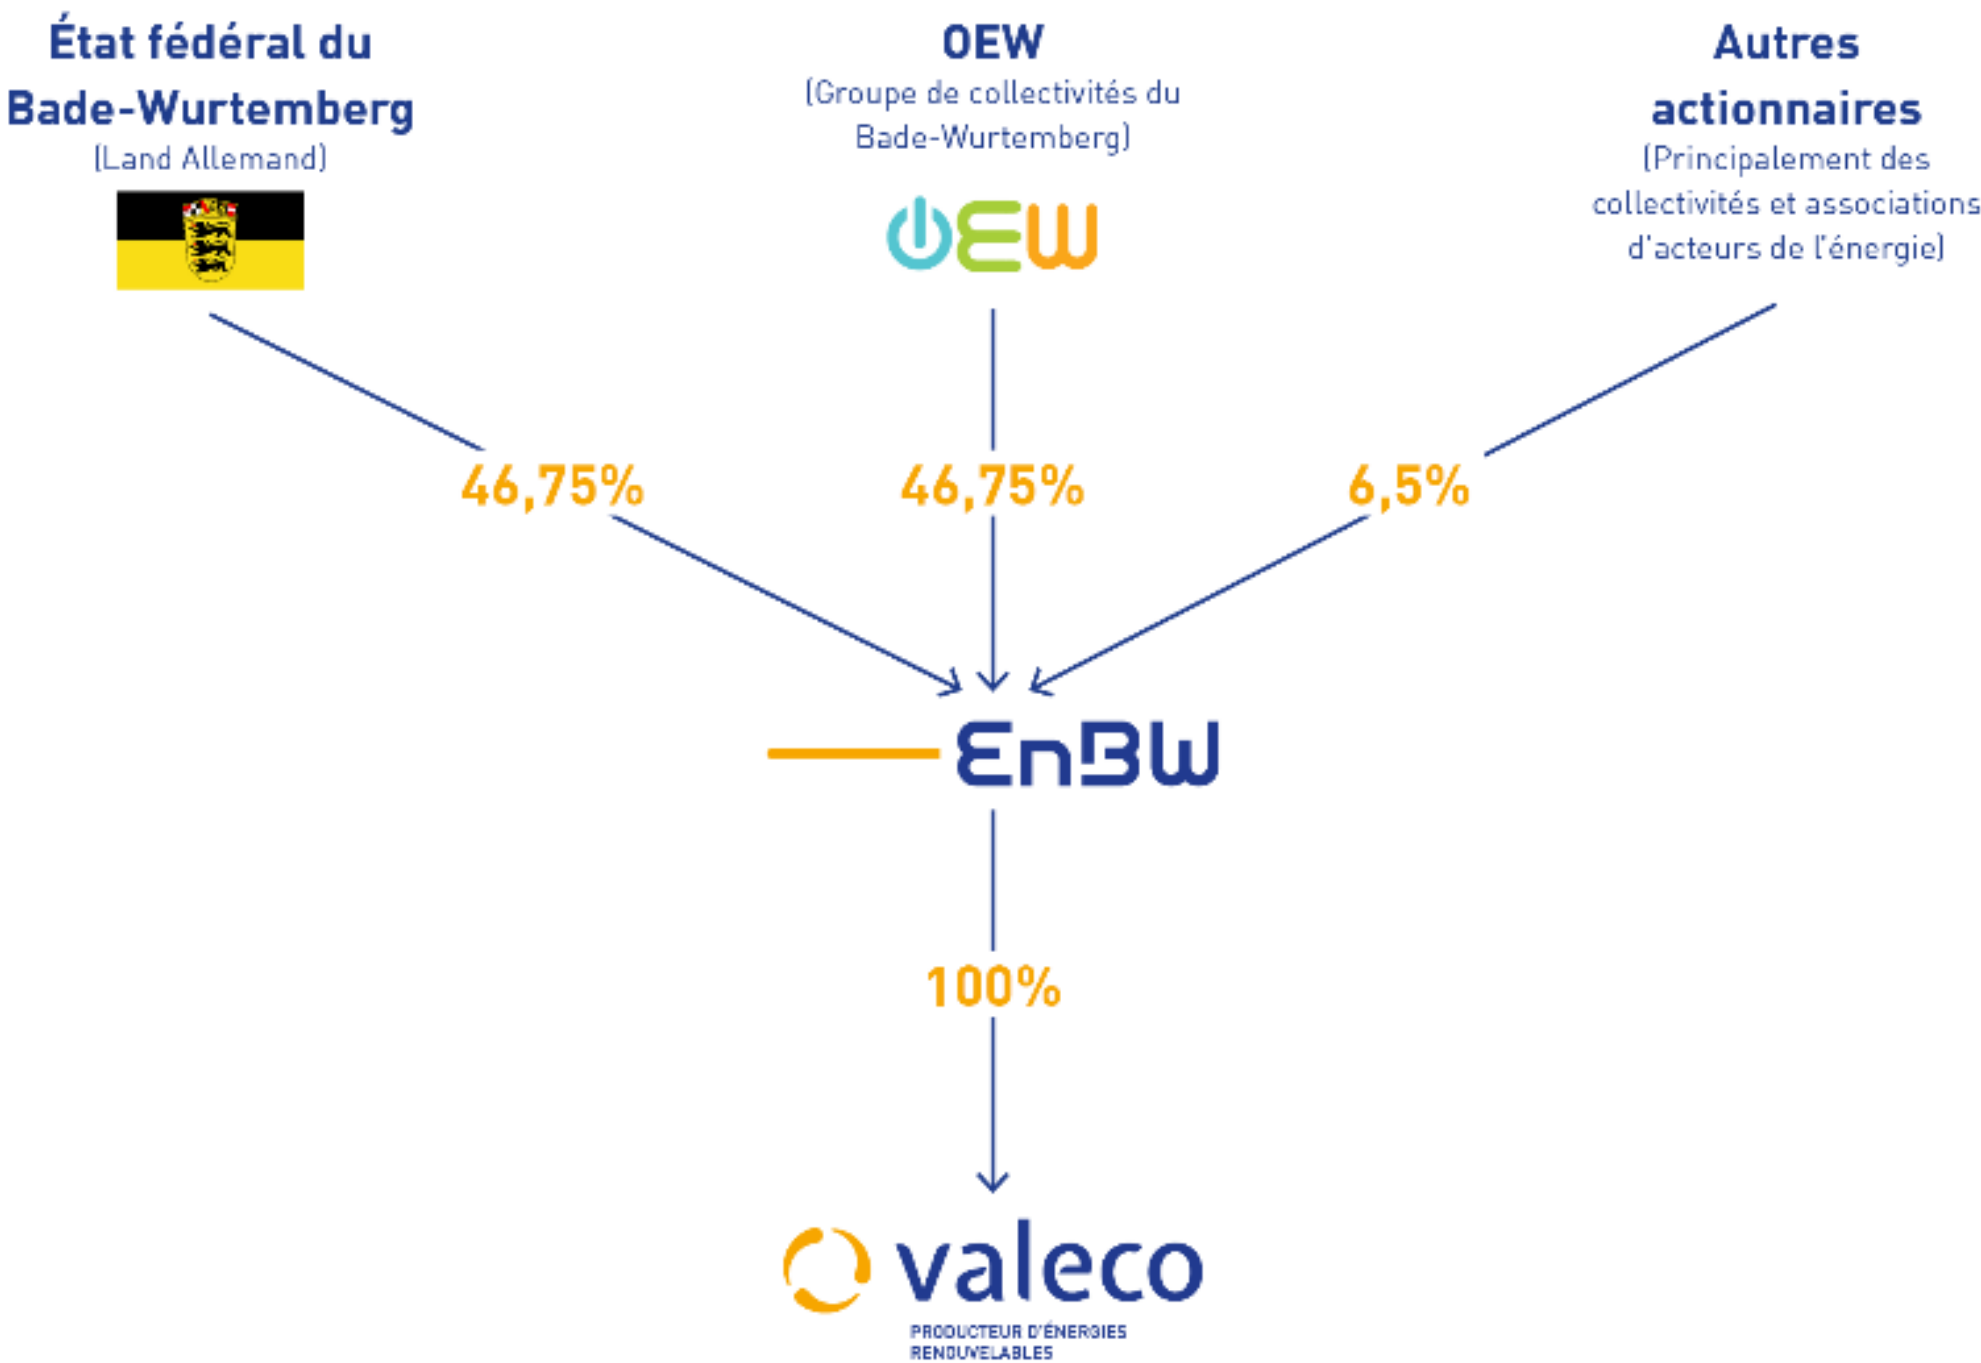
État fédéral du Bade-Wurtemberg
(Land Allemand)

OEW
(Groupe de collectivités du Bade-Wurtemberg)

OEW

Autres actionnaires
(Principalement des collectivités et associations d'acteurs de l'énergie)

46,75%

46,75%

6,5%

EnBW

100%

valeco
PRODUCTEUR D'ÉNERGIES RENOUVELABLES